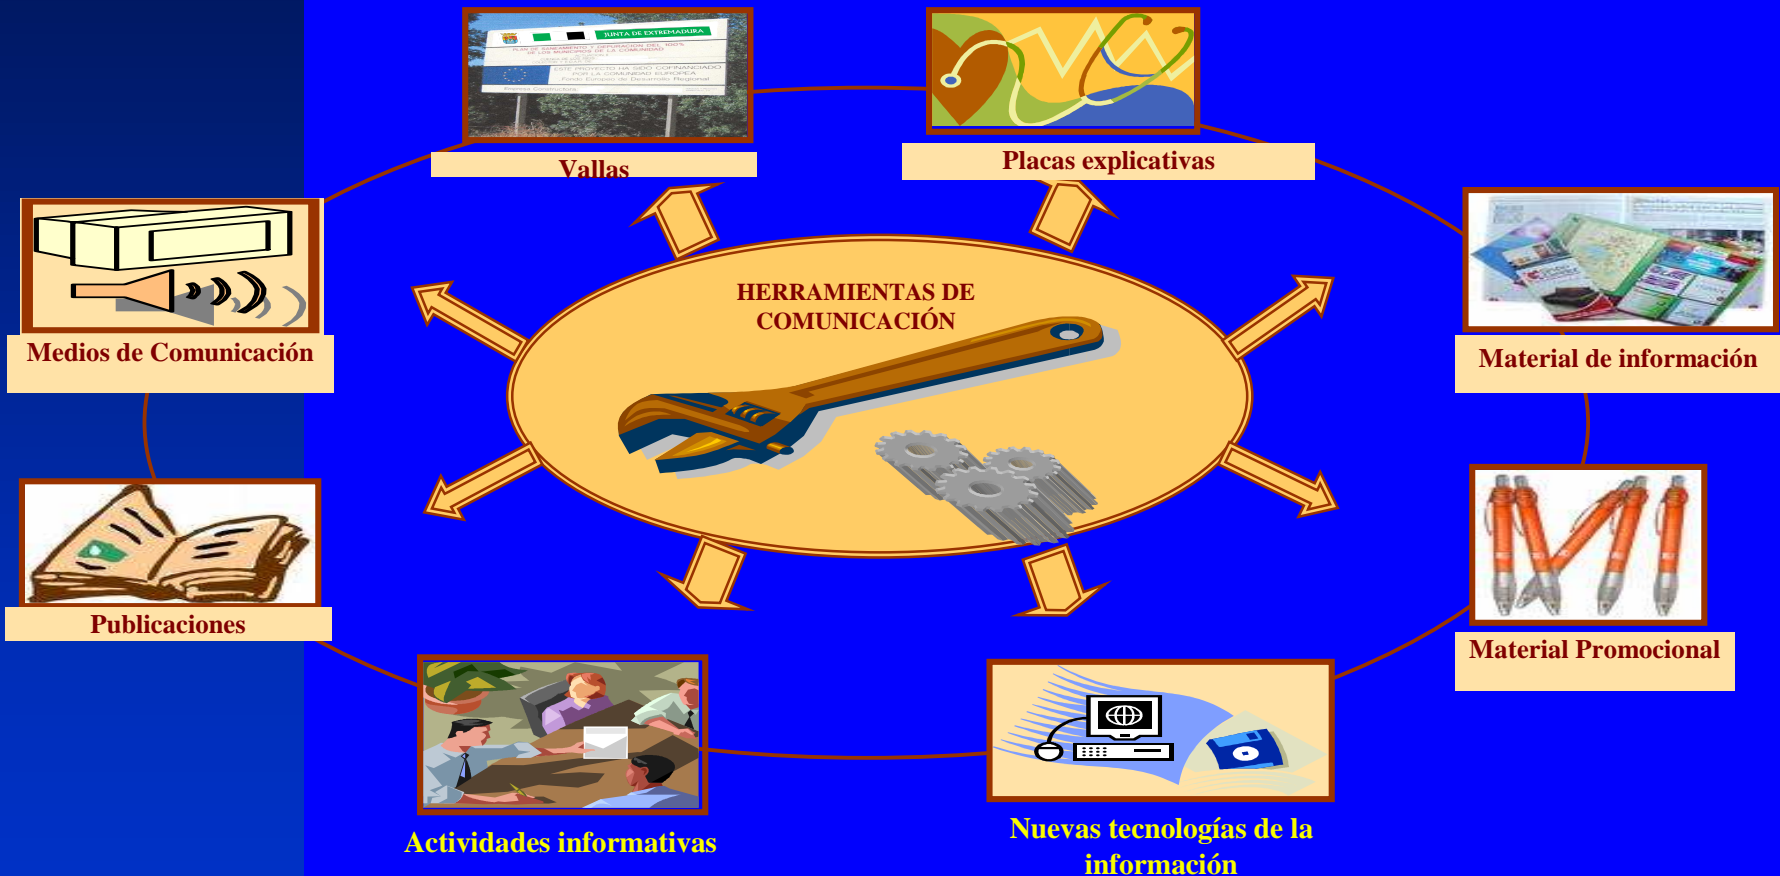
JUNTA DE EXTREMADURA

Vallas

Placas explicativas

Medios de Comunicación

HERRAMIENTAS DE COMUNICACIÓN

Material de información

Publicaciones

Material Promocional

Actividades informativas

Nuevas tecnologías de la información